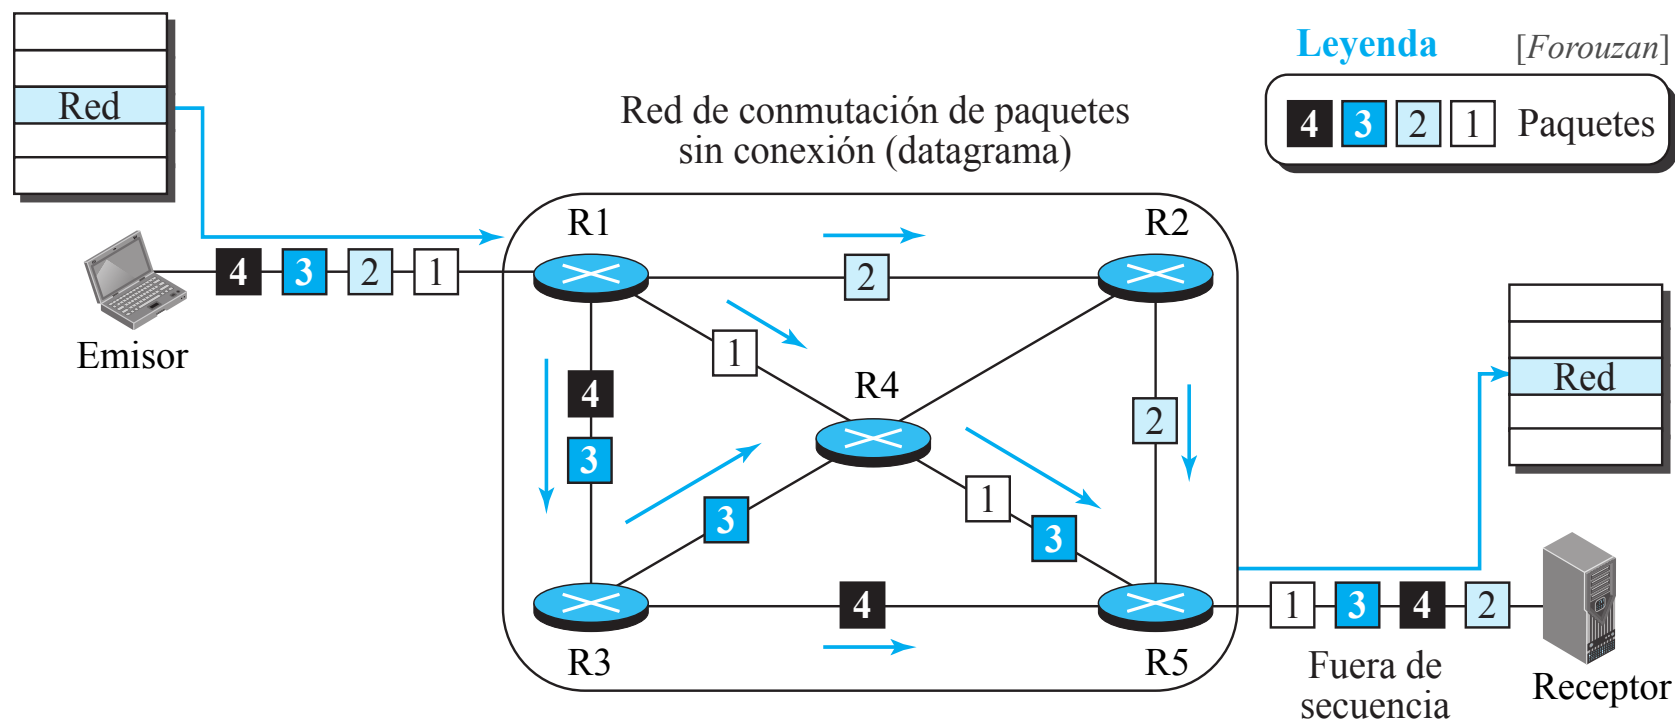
Red

Leyenda [Forouzan]

4 3 2 1 Paquetes

Red de conmutación de paquetes sin conexión (datagrama)

4 3 2 1

Emisor

R1

R2

2

1

4

3

R4

2

3

1

3

R3

4

R5

1 3 4 2

Red

Fuera de secuencia

Receptor